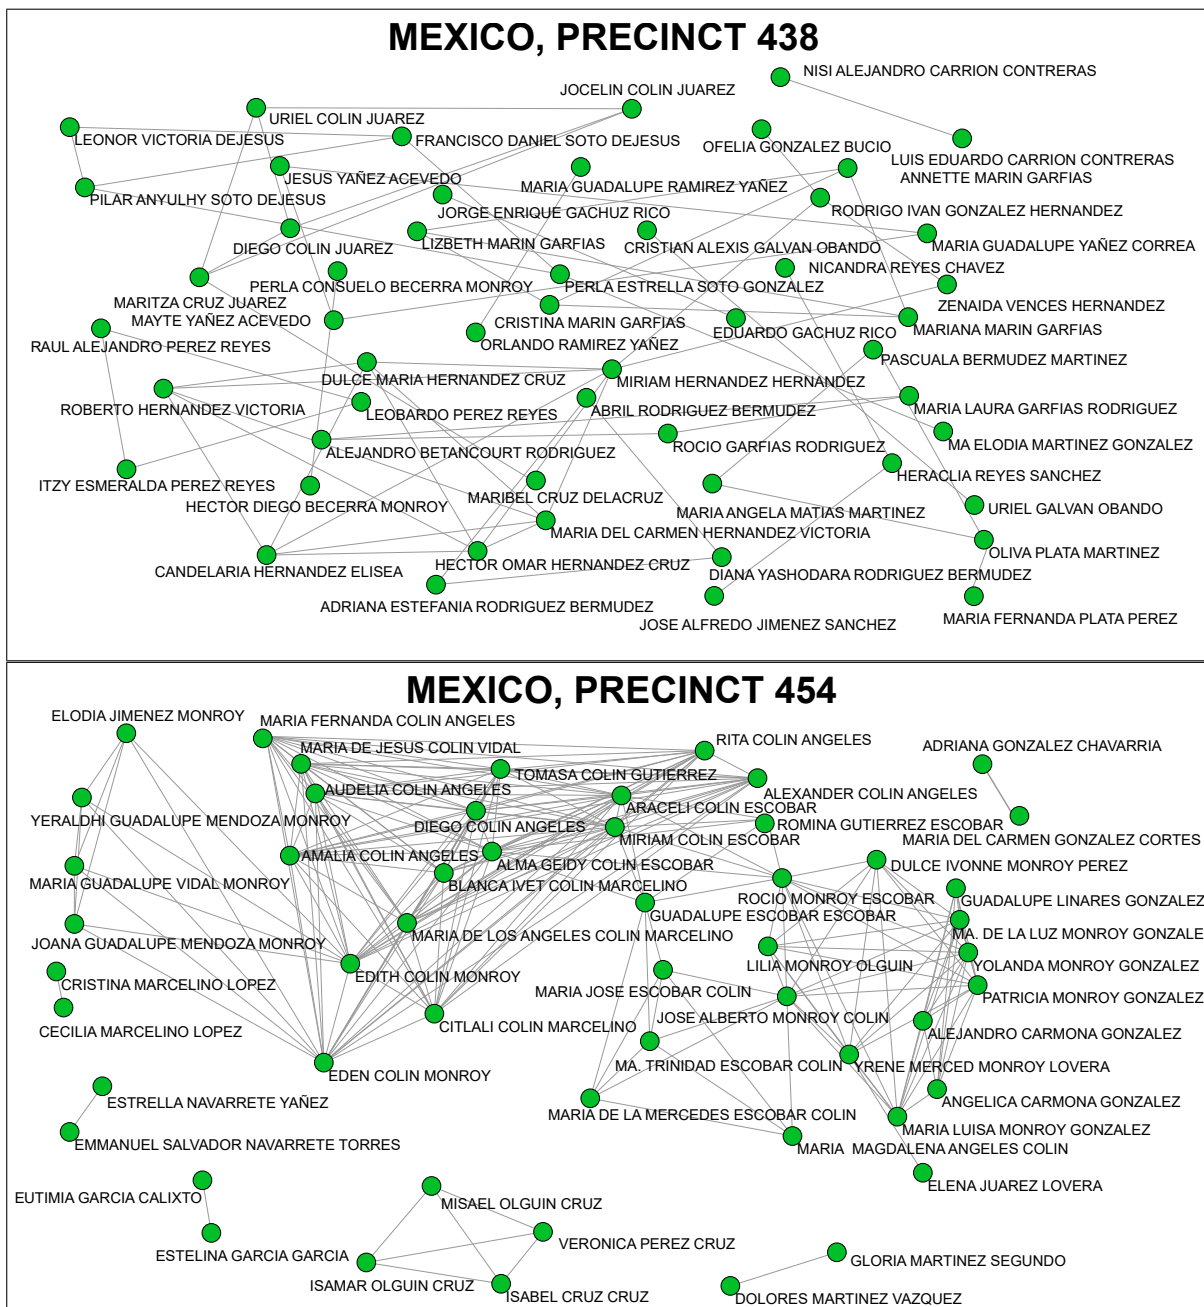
MEXICO, PRECINCT 438

NISI ALEJANDRO CARRION CONTRERAS
JOCELIN COLIN JUAREZ
URIEL COLIN JUAREZ
LEONOR VICTORIA DEJESUS
FRANCISCO DANIEL SOTO DEJESUS
OFELIA GONZALEZ BUCIO
LUIS EDUARDO CARRION CONTRERAS
ANNETTE MARIN GARFIAS
JESUS YAÑEZ ACEVEDO
MARIA GUADALUPE RAMIREZ YAÑEZ
PILAR ANYULHY SOTO DEJESUS
JORGE ENRIQUE GACHUZ RICO
RODRIGO IVAN GONZALEZ HERNANDEZ
DIEGO COLIN JUAREZ
LIZBETH MARIN GARFIAS
CRISTIAN ALEXIS GALVAN OBANDO
MARIA GUADALUPE YAÑEZ CORREA
NICANDRA REYES CHAVEZ
PERLA CONSUELO BECERRA MONROY
PERLA ESTRELLA SOTO GONZALEZ
MARITZA CRUZ JUAREZ
ZENAIDA VENCES HERNANDEZ
MAYTE YAÑEZ ACEVEDO
CRISTINA MARIN GARFIAS
EDUARDO GACHUZ RICO
MARIANA MARIN GARFIAS
RAUL ALEJANDRO PEREZ REYES
ORLANDO RAMIREZ YAÑEZ
PASCUALA BERMUDEZ MARTINEZ
DULCE MARIA HERNANDEZ CRUZ
MIRIAM HERNANDEZ HERNANDEZ
ROBERTO HERNANDEZ VICTORIA
LEOBARDO PEREZ REYES
ABRIL RODRIGUEZ BERMUDEZ
MARIA LAURA GARFIAS RODRIGUEZ
MA ELODIA MARTINEZ GONZALEZ
ALEJANDRO BETANCOURT RODRIGUEZ
ROCIO GARFIAS RODRIGUEZ
HERACLIA REYES SANCHEZ
ITZY ESMERALDA PEREZ REYES
MARIBEL CRUZ DELACRUZ
HECTOR DIEGO BECERRA MONROY
MARIA ANGELA MATIAS MARTINEZ
URIEL GALVAN OBANDO
MARIA DEL CARMEN HERNANDEZ VICTORIA
OLIVA PLATA MARTINEZ
CANDELARIA HERNANDEZ ELISEA
HECTOR OMAR HERNANDEZ CRUZ
DIANA YASHODARA RODRIGUEZ BERMUDEZ
ADRIANA ESTEFANIA RODRIGUEZ BERMUDEZ
JOSE ALFREDO JIMENEZ SANCHEZ
MARIA FERNANDA PLATA PEREZ

MEXICO, PRECINCT 454

ELODIA JIMENEZ MONROY
MARIA FERNANDA COLIN ANGELES
RITA COLIN ANGELES
ADRIANA GONZALEZ CHAVARRIA
MARIA DE JESUS COLIN VIDAL
TOMASA COLIN GUTIERREZ
AUDELIA COLIN ANGELES
ALEXANDER COLIN ANGELES
ARACELI COLIN ESCOBAR
YERALDHI GUADALUPE MENDOZA MONROY
DIEGO COLIN ANGELES
ROMINA GUTIERREZ ESCOBAR
MIRIAM COLIN ESCOBAR
MARIA DEL CARMEN GONZALEZ CORTES
AMALIA COLIN ANGELES
ALMA GEIDY COLIN ESCOBAR
DULCE IVONNE MONROY PEREZ
MARIA GUADALUPE VIDAL MONROY
BLANCA IVET COLIN MARCELINO
ROCIO MONROY ESCOBAR
GUADALUPE LINARES GONZALEZ
GUADALUPE ESCOBAR ESCOBAR
JOANA GUADALUPE MENDOZA MONROY
MARIA DE LOS ANGELES COLIN MARCELINO
MA. DE LA LUZ MONROY GONZALE
LILIA MONROY OLGUIN
YOLANDA MONROY GONZALEZ
CRISTINA MARCELINO LOPEZ
EDITH COLIN MONROY
MARIA JOSE ESCOBAR COLIN
PATRICIA MONROY GONZALEZ
CECILIA MARCELINO LOPEZ
CITLALI COLIN MARCELINO
JOSE ALBERTO MONROY COLIN
ALEJANDRO CARMONA GONZALEZ
MA. TRINIDAD ESCOBAR COLIN
YRENE MERCED MONROY LOVERA
EDEN COLIN MONROY
ESTRELLA NAVARRETE YAÑEZ
ANGELICA CARMONA GONZALEZ
MARIA DE LA MERCEDES ESCOBAR COLIN
MARIA LUISA MONROY GONZALEZ
EMMANUEL SALVADOR NAVARRETE TORRES
MARIA MAGDALENA ANGELES COLIN
ELENA JUAREZ LOVERA
EUTIMIA GARCIA CALIXTO
MISAEL OLGUIN CRUZ
VERONICA PEREZ CRUZ
ESTELINA GARCIA GARCIA
GLORIA MARTINEZ SEGUNDO
ISAMAR OLGUIN CRUZ
ISABEL CRUZ CRUZ
DOLORES MARTINEZ VAZQUEZ